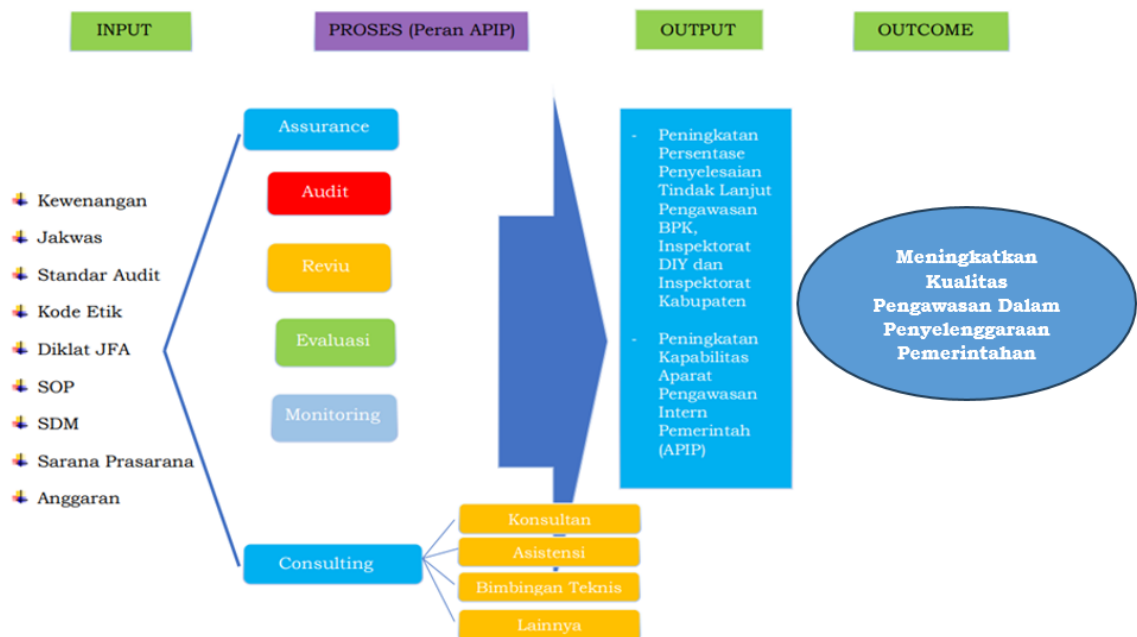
INPUT

PROSES (Peran APIP)

OUTPUT

OUTCOME

Kewenangan
Jakwas
Standar Audit
Kode Etik
Diklat JFA
SOP
SDM
Sarana Prasarana
Anggaran

Assurance

Audit

Reviu

Evaluasi

Monitoring

Consulting

Konsultan

Asistensi

Bimbingan Teknis

Lainnya

- Peningkatan Persentase Penyelesaian Tindak Lanjut Pengawasan BPK, Inspektorat DIY dan Inspektorat Kabupaten

- Peningkatan Kapabilitas Aparat Pengawasan Intern Pemerintah (APIP)

Meningkatkan Kualitas Pengawasan Dalam Penyelenggaraan Pemerintahan